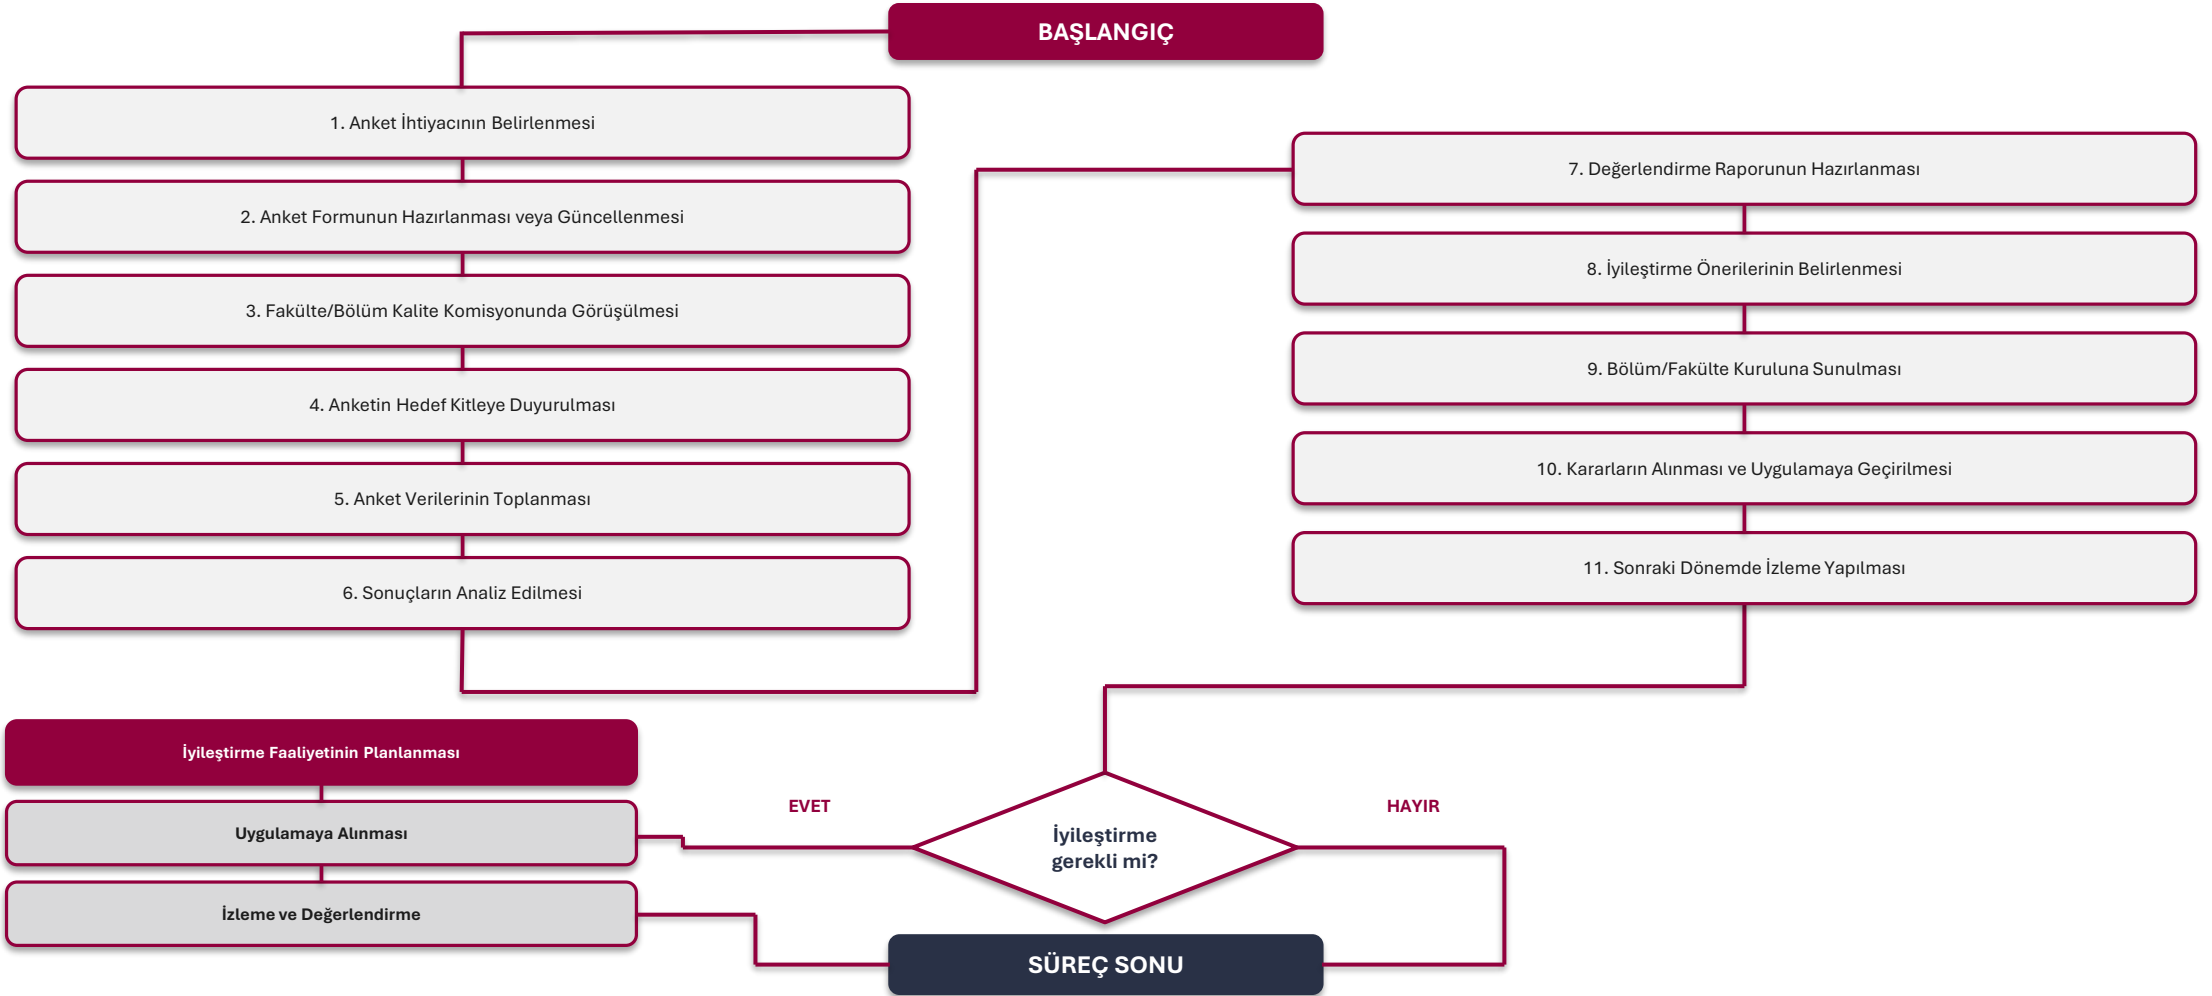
BAŞLANGIÇ

1. Anket İhtiyacının Belirlenmesi

2. Anket Formunun Hazırlanması veya Güncellenmesi

3. Fakülte/Bölüm Kalite Komisyonunda Görüşülmesi

4. Anketin Hedef Kitleye Duyurulması

5. Anket Verilerinin Toplanması

6. Sonuçların Analiz Edilmesi

7. Değerlendirme Raporunun Hazırlanması

8. İyileştirme Önerilerinin Belirlenmesi

9. Bölüm/Fakülte Kuruluna Sunulması

10. Kararların Alınması ve Uygulamaya Geçirilmesi

11. Sonraki Dönemde İzleme Yapılması

İyileştirme Faaliyetinin Planlanması

Uygulamaya Alınması

İzleme ve Değerlendirme

EVET

İyileştirme gerekli mi?

HAYIR

SÜREÇ SONU